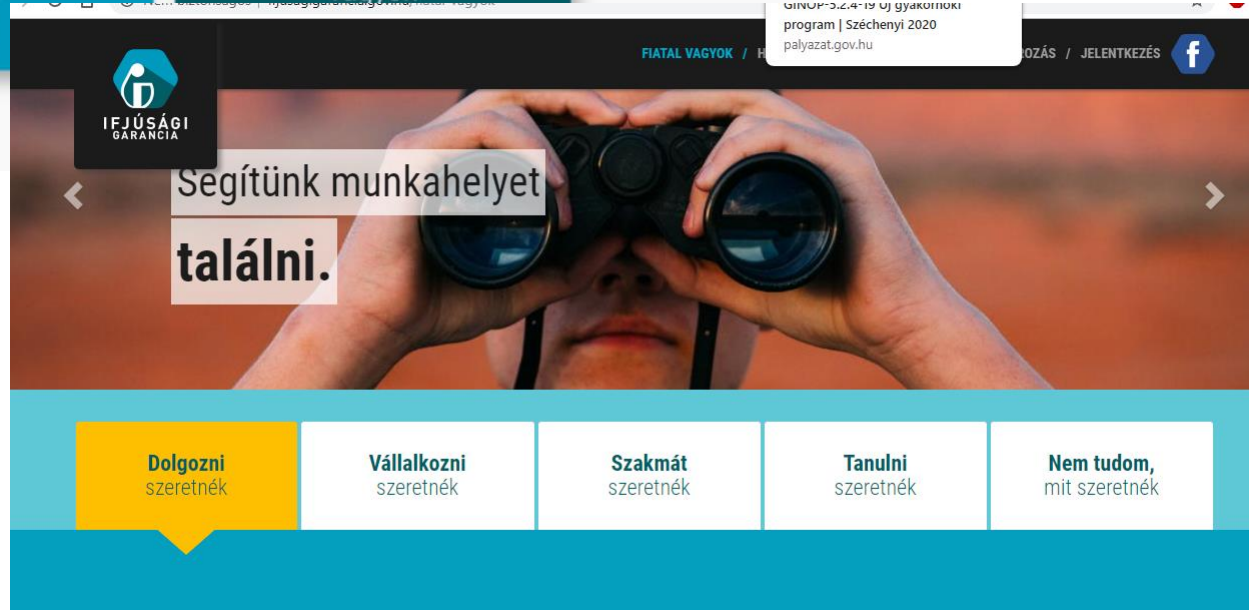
Nem biztonságos | ifjusagigarancia.gov.hu/fiatal-vagyok

GINOP-5.2.4-19 Új gyakornoki program | Széchenyi 2020
palyazat.gov.hu

IFJÚSÁGI GARANCIA

FIATAL VAGYOK / H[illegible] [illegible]ROZÁS / JELENTKEZÉS

Segítünk munkahelyet találni.

Dolgozni szeretnék

Vállalkozni szeretnék

Szakmát szeretnék

Tanulni szeretnék

Nem tudom, mit szeretnék